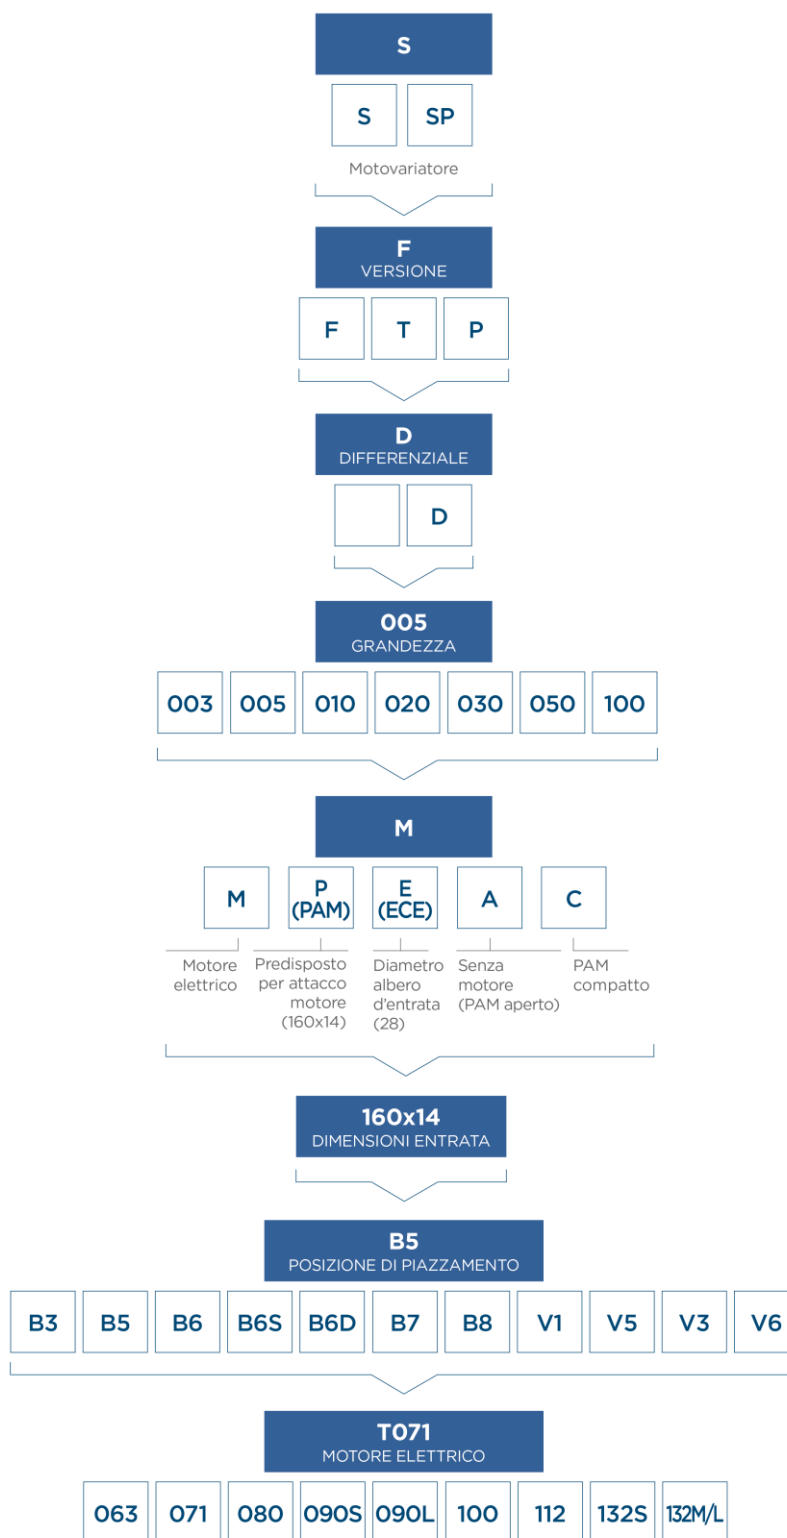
S

S SP

Motovariatore

F
VERSIONE

F T P

D
DIFFERENZIALE

D

005
GRANDEZZA

003 005 010 020 030 050 100

M

M P (PAM) E (ECE) A C

Motore elettrico

Predisposto per attacco motore (160x14)

Diametro albero d'entrata (28)

Senza motore (PAM aperto)

PAM compatto

160x14
DIMENSIONI ENTRATA

B5
POSIZIONE DI PIAZZAMENTO

B3 B5 B6 B6S B6D B7 B8 V1 V5 V3 V6

T071
MOTORE ELETTRICO

063 071 080 090S 090L 100 112 132S 132M/L